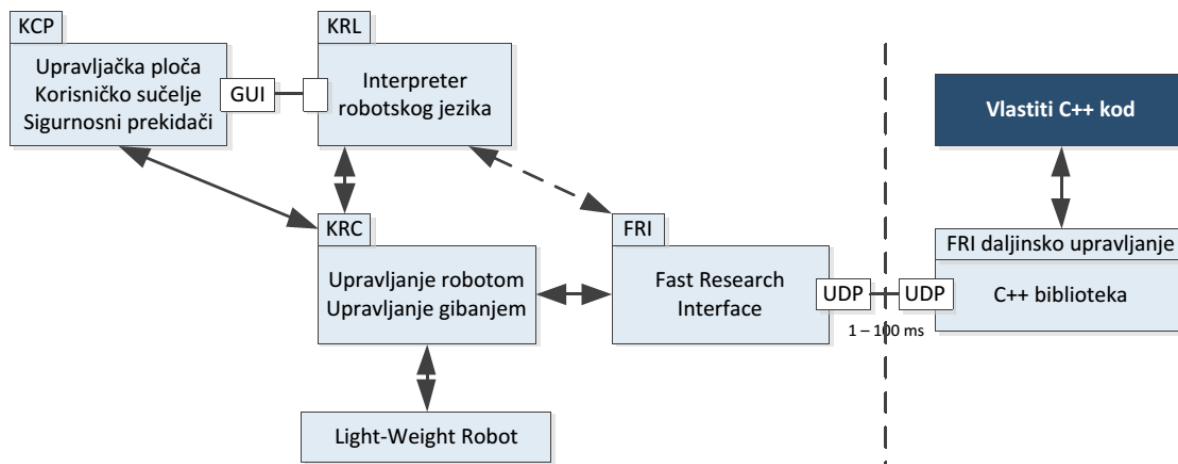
KCP

Upravljačka ploča
Korisničko sučelje
Sigurnosni prekidači

GUI

KRL

Interpreter
robotskog jezika

Vlastiti C++ kod

KRC

Upravljanje robotom
Upravljanje gibanjem

FRI

Fast Research
Interface

UDP

UDP

FRI daljinsko upravljanje

C++ biblioteka

1 – 100 ms

Light-Weight Robot